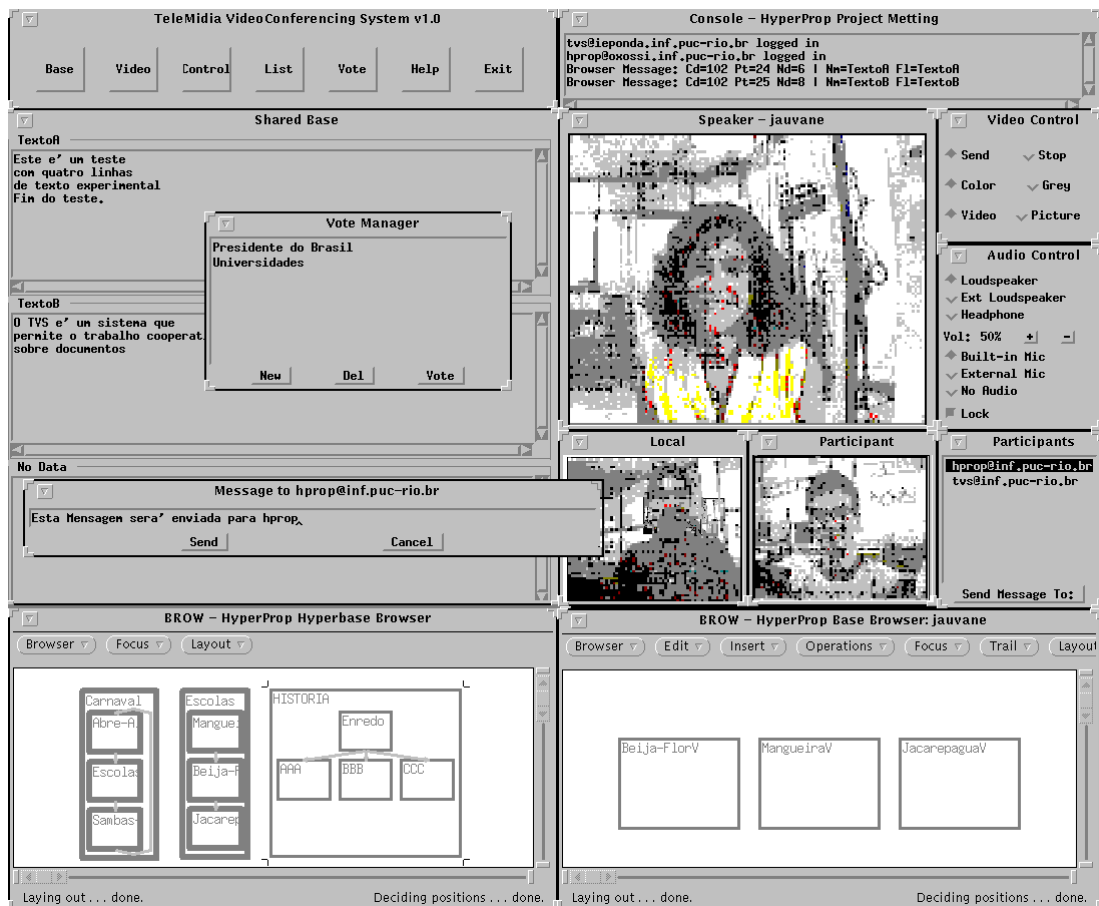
TeleMidia VideoConferencing System v1.0

Base
Video
Control
List
Vote
Help
Exit

Console - HyperProp Project Metting

tvs@ieponda.inf.puc-rio.br logged in
hprop@oxossi.inf.puc-rio.br logged in
Browser Message: Cd=102 Pt=24 Nd=6 | Nm=TextoA Fl=TextoA
Browser Message: Cd=102 Pt=25 Nd=8 | Nm=TextoB Fl=TextoB

Shared Base

TextoA
Este e' um teste
com quatro linhas
de texto experimental
Fim do teste.

Vote Manager
Presidente do Brasil
Universidades
New
Del
Vote

TextoB
O TVS e' um sistema que
permite o trabalho cooperat
sobre documentos

No Data

Message to hprop@inf.puc-rio.br
Esta Mensagem sera' enviada para hprop
Send
Cancel

Speaker - jauvane

Video Control
Send
Stop
Color
Grey
Video
Picture

Audio Control
Loudspeaker
Ext Loudspeaker
Headphone
Vol: 50%
+
-
Built-in Mic
External Mic
No Audio
Lock

Local

Participant

Participants
hprop@inf.puc-rio.br
tvs@inf.puc-rio.br
Send Message To:

BROW - HyperProp Hyperbase Browser
Browser
Focus
Layout

Carnaval
Abre-A
Escolas
Sambas
Escolas
Mangue
Beija-F
Jacarep
HISTORIA
Enredo
AAA
BBB
CCC

Laying out . . . done.
Deciding positions . . . done.

BROW - HyperProp Base Browser: jauvane
Browser
Edit
Insert
Operations
Focus
Trail
Layout

Beija-FlorV
MangueiraV
JacarepaguaV

Laying out . . . done.
Deciding positions . . . done.